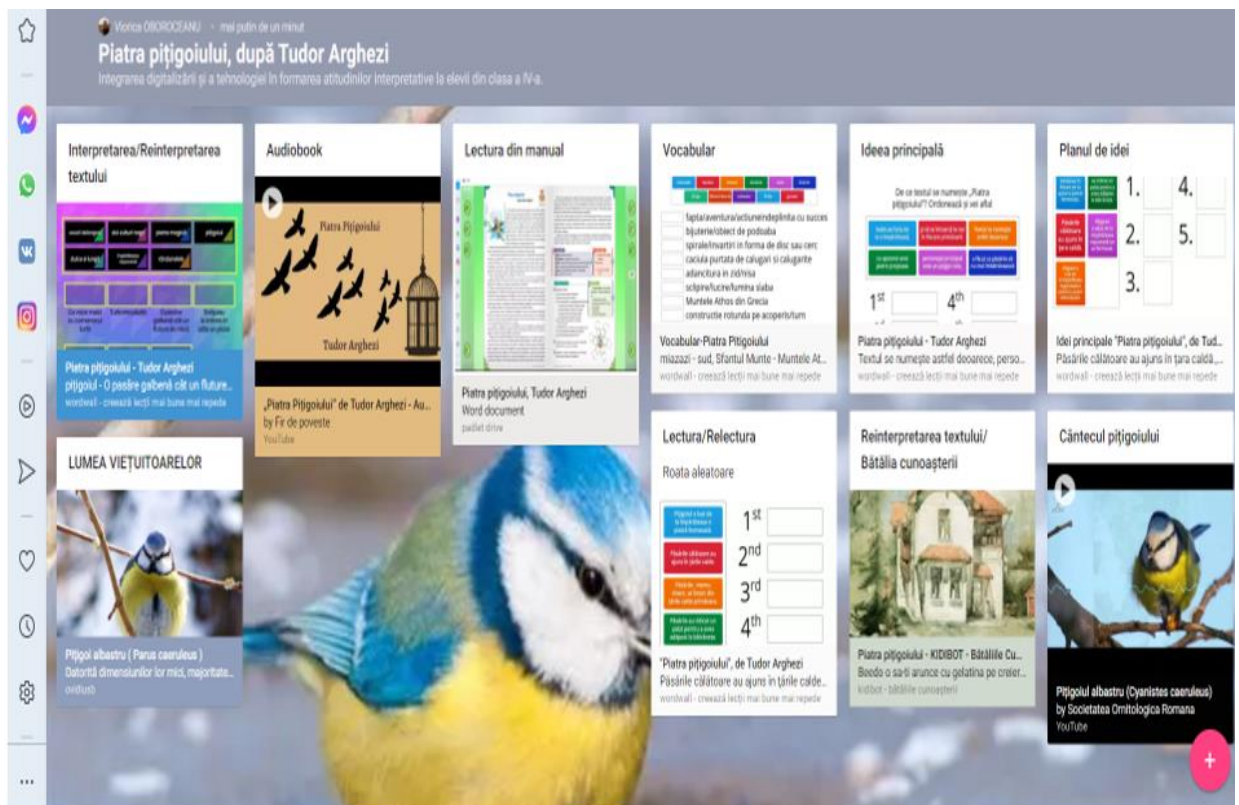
Viorica OBOROCEANU • mai puțin de un minut

Piatra pițigoiului, după Tudor Arghezi

Integrarea digitalizării și a tehnologiei în formarea atitudinilor interpretative la elevii din clasa a IV-a.

Interpretarea/Reinterpretarea textului

Piatra pițigoiului - Tudor Arghezi
pițigoiul - O pasăre galbenă cât un fluture...
wordwall - creează lecții mai bune mai repede

LUMEA VIEȚUITOARELOR

Pițigoi albastru ( Parus caeruleus )
Datorită dimensiunilor lor mici, majoritate...
ovidiusb

Audiobook

Piatra Pițigoiului
Tudor Arghezi

„Piatra Pițigoiului" de Tudor Arghezi - Au...
by Fir de poveste
YouTube

Lectura din manual

Piatra pițigoiului, Tudor Arghezi
Word document
padlet drive

Vocabular

fapta/aventura/actiune deplinita cu succes
bijuterie/obiect de podoaba
spirale/invartiri in forma de disc sau cerc
caciula purtata de calugari si calugarite
adancitura in zid/nisa
sclipire/lucire/lumina slaba
Muntele Athos din Grecia
constructie rotunda pe acoperis/turn

Vocabular-Piatra Pitigoiului
miazazi - sud, Sfantul Munte - Muntele At...
wordwall - creează lecții mai bune mai repede

Lectura/Relectura

Roata aleatoare

1st
2nd
3rd
4th

"Piatra pițigoiului", de Tudor Arghezi
Păsările călătoare au ajuns în țările calde...
wordwall - creează lecții mai bune mai repede

Ideea principală

De ce textul se numește „Piatra pițigoiului"? Ordonează și vei afla!

1st
4th

Piatra pițigoiului - Tudor Arghezi
Textul se numește astfel deoarece, perso...
wordwall - creează lecții mai bune mai repede

Reinterpretarea textului/ Bătălia cunoașterii

Piatra pițigoiului - KIDIBOT - Bătăliile Cu...
Beedo o sa-ti arunce cu gelatina pe creier...
kidibot - bătăliile cunoașterii

Planul de idei

1.
2.
3.
4.
5.

Idei principale "Piatra pițigoiului", de Tud...
Păsările călătoare au ajuns în țara caldă,...
wordwall - creează lecții mai bune mai repede

Cântecul pițigoiului

Pițigoiul albastru (Cyanistes caeruleus)
by Societatea Ornitologica Romana
YouTube

+